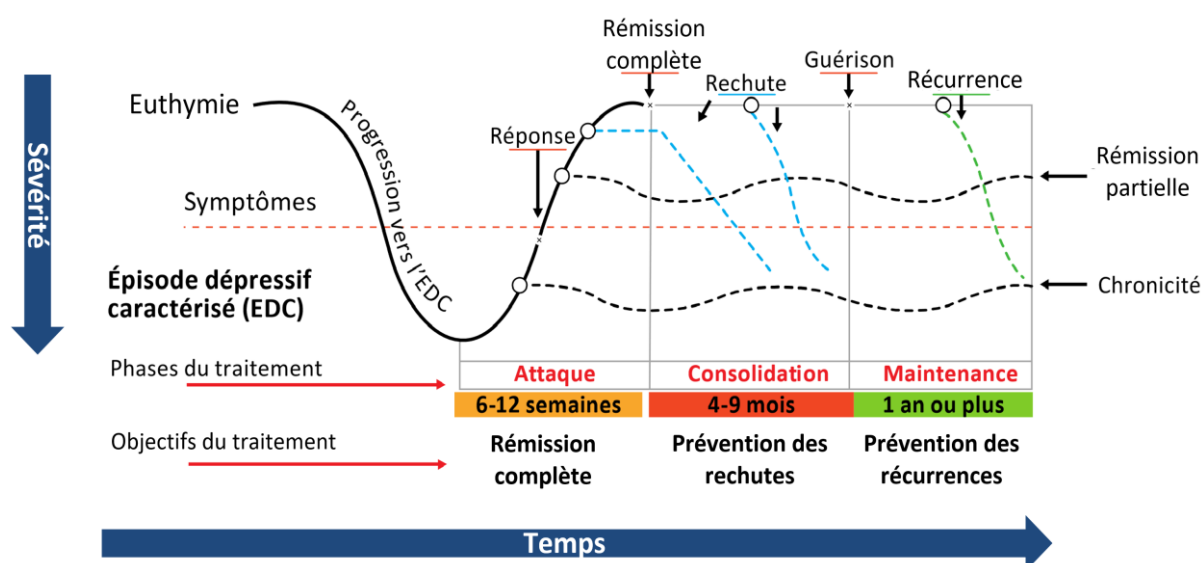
Sévérité

Euthymie

Progression vers l'EDC

Symptômes

Épisode dépressif caractérisé (EDC)

Réponse

Rémission complète

Rechute

Guérison

Récurrence

Rémission partielle

Chronicité

Phases du traitement

| Attaque | Consolidation | Maintenance |
|---|---|---|
| 6-12 semaines | 4-9 mois | 1 an ou plus |

Objectifs du traitement

Rémission complète

Prévention des rechutes

Prévention des récurrences

Temps